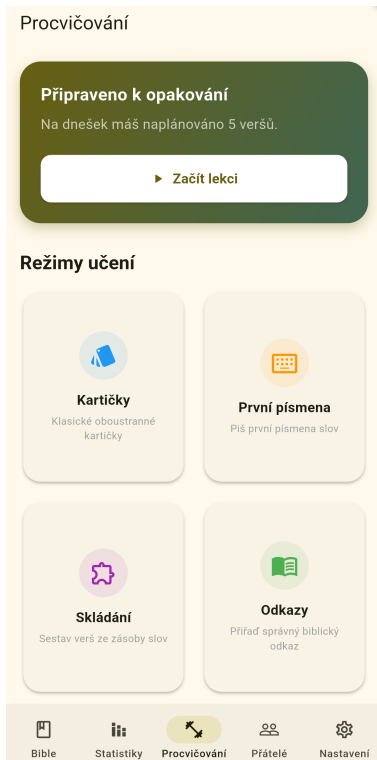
Procvičování

Připraveno k opakování

Na dnešek máš naplánováno 5 veršů.

Začít lekci

Režimy učení

Kartičky
Klasické oboustranné kartičky

První písmena
Piš první písmena slov

Skládání
Sestav verš ze zásoby slov

Odkazy
Přiřaď správný biblický odkaz

Bible
Statistiky
Procvičování
Přátelé
Nastavení